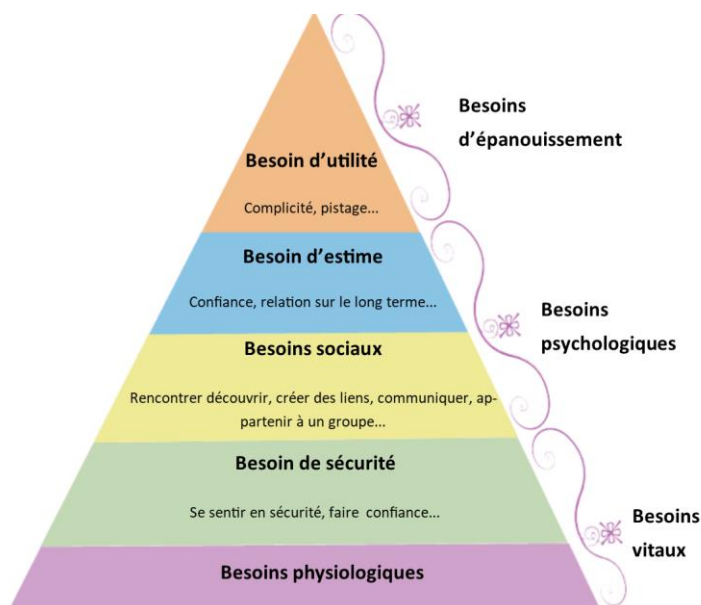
Besoin d'utilité

Complicité, pistage...

Besoin d'estime

Confiance, relation sur le long terme...

Besoins sociaux

Rencontrer découvrir, créer des liens, communiquer, appartenir à un groupe...

Besoin de sécurité

Se sentir en sécurité, faire confiance...

Besoins physiologiques

Besoins d'épanouissement

Besoins psychologiques

Besoins vitaux